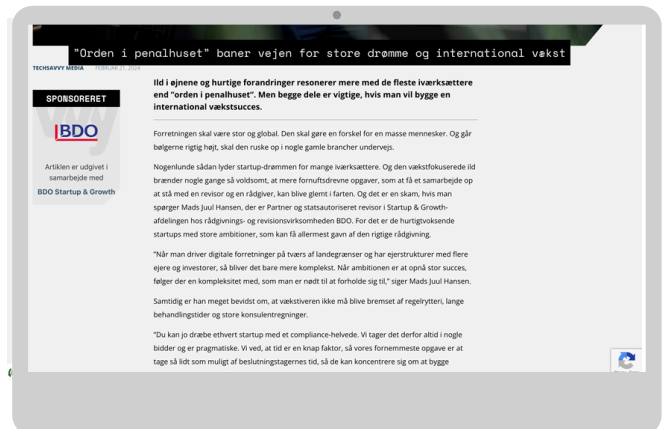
"Orden i penalhuset" baner vejen for store drømme og international vækst

TECHSAVVY MEDIA FEBRUAR 21, 2024

SPONSORERET

BDO

Artiklen er udgivet i samarbejde med

BDO Startup & Growth

Ild i øjnene og hurtige forandringer resonerer mere med de fleste iværksættere end "orden i penalhuset". Men begge dele er vigtige, hvis man vil bygge en international vækstsucces.

Forretningen skal være stor og global. Den skal gøre en forskel for en masse mennesker. Og går bølgerne rigtig højt, skal den ruske op i nogle gamle brancher undervejs.

Nogenlunde sådan lyder startup-drømmen for mange iværksættere. Og den vækstfokuserede ild brænder nogle gange så voldsomt, at mere fornuftsdrevne opgaver, som at få et samarbejde op at stå med en revisor og en rådgiver, kan blive glemt i farten. Og det er en skam, hvis man spørger Mads Juul Hansen, der er Partner og statsautoriseret revisor i Startup & Growth-afdelingen hos rådgivnings- og revisionsvirksomheden BDO. For det er de hurtigtvoksende startups med store ambitioner, som kan få allermest gavn af den rigtige rådgivning.

"Når man driver digitale forretninger på tværs af landegrænser og har ejerstrukturer med flere ejere og investorer, så bliver det bare mere komplekst. Når ambitionen er at opnå stor succes, følger der en kompleksitet med, som man er nødt til at forholde sig til," siger Mads Juul Hansen.

Samtidig er han meget bevidst om, at vækstiveren ikke må blive bremset af regelrytteri, lange behandlingstider og store konsulentregninger.

"Du kan jo dræbe ethvert startup med et compliance-helvede. Vi tager det derfor altid i nogle bidder og er pragmatiske. Vi ved, at tid er en knap faktor, så vores fornemmeste opgave er at tage så lidt som muligt af beslutningstagernes tid, så de kan koncentrere sig om at bygge